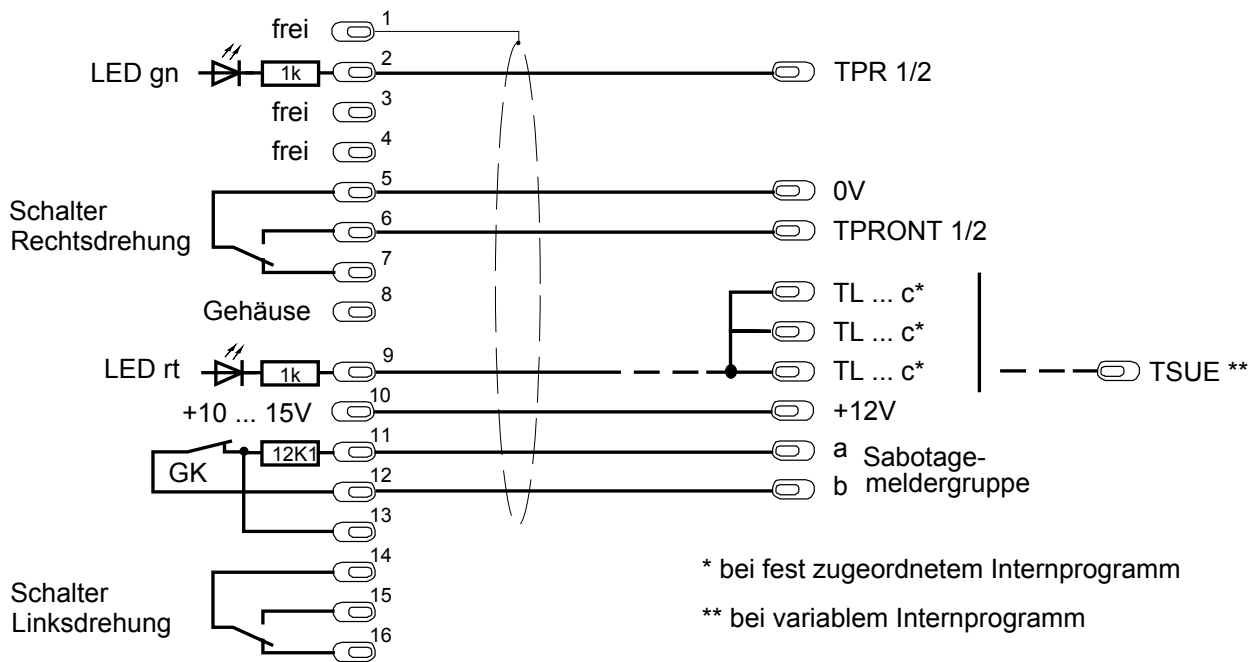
frei 1

LED gn 1k 2 TPR 1/2

frei 3

frei 4

Schalter Rechtsdrehung

5 0V

6 TPRONT 1/2

7

Gehäuse 8

TL ... c*

TL ... c*

LED rt 1k 9 TL ... c* TSUE **

+10 ... 15V 10 +12V

GK 12K1 11 a Sabotagemeldergruppe

12 b

13

Schalter Linksdrehung

14

15

16

* bei fest zugeordnetem Internprogramm

** bei variablem Internprogramm